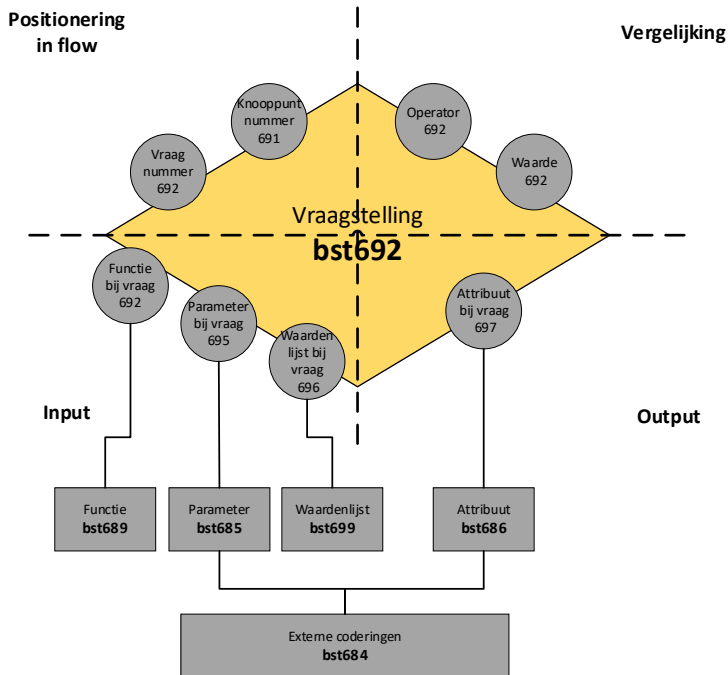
Positionering in flow

Vergelijking

Knooppunt nummer 691

Operator 692

Vraag nummer 692

Waarde 692

Vraagstelling
**bst692**

Functie bij vraag 692

Parameter bij vraag 695

Waarden lijst bij vraag 696

Attribuut bij vraag 697

Input

Output

Functie
**bst689**

Parameter
**bst685**

Waardenlijst
**bst699**

Attribuut
**bst686**

Externe coderingen
**bst684**